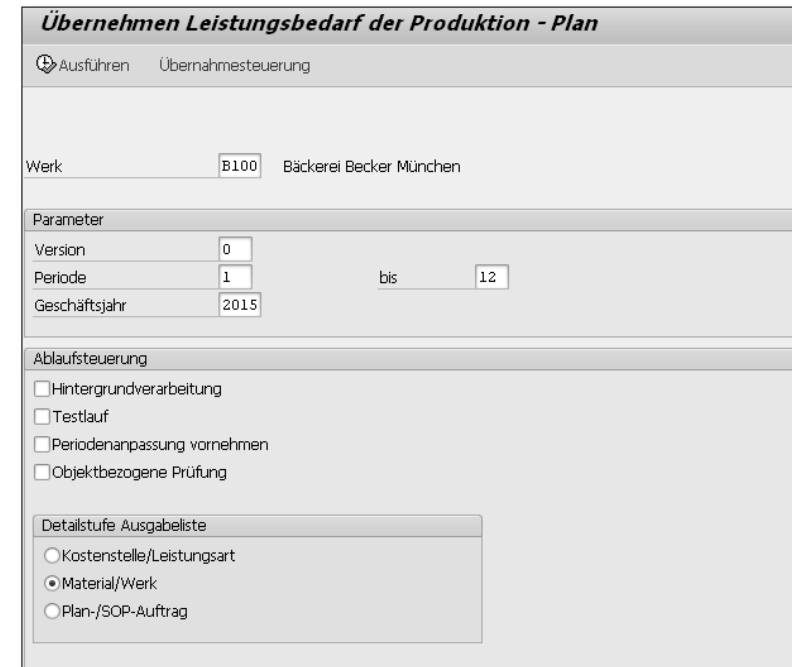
Übernehmen Leistungsbedarf der Produktion - Plan

Ausführen Übernahmesteuerung

Werk B100 Bäckerei Becker München

Parameter

Version 0
Periode 1 bis 12
Geschäftsjahr 2015

Ablaufsteuerung

Hintergrundverarbeitung
Testlauf
Periodenanpassung vornehmen
Objektbezogene Prüfung

Detailstufe Ausgabeliste

Kostenstelle/Leistungsart
Material/Werk
Plan-/SOP-Auftrag